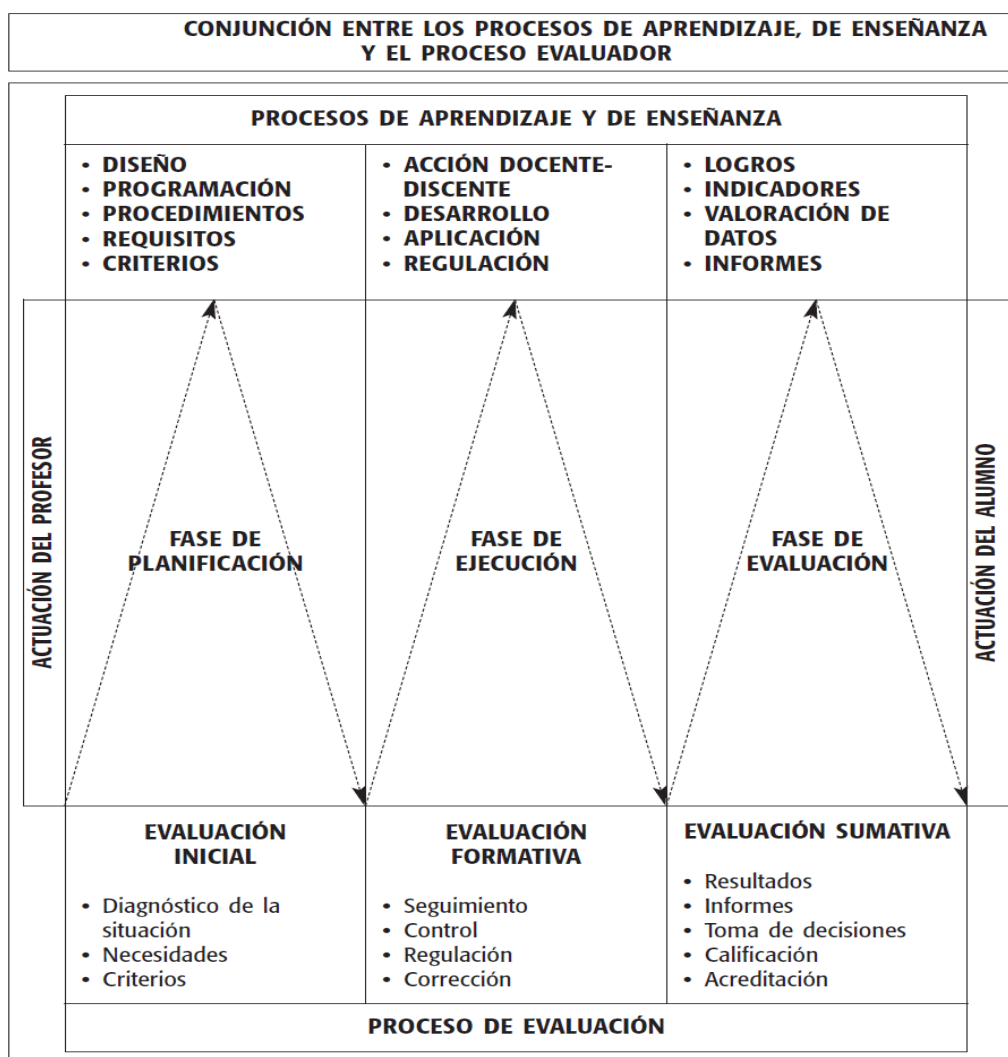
CONJUNCIÓN ENTRE LOS PROCESOS DE APRENDIZAJE, DE ENSEÑANZA Y EL PROCESO EVALUADOR

PROCESOS DE APRENDIZAJE Y DE ENSEÑANZA

• DISEÑO
• PROGRAMACIÓN
• PROCEDIMIENTOS
• REQUISITOS
• CRITERIOS

• ACCIÓN DOCENTE-DISCENTE
• DESARROLLO
• APLICACIÓN
• REGULACIÓN

• LOGROS
• INDICADORES
• VALORACIÓN DE DATOS
• INFORMES

ACTUACIÓN DEL PROFESOR

FASE DE PLANIFICACIÓN

FASE DE EJECUCIÓN

FASE DE EVALUACIÓN

ACTUACIÓN DEL ALUMNO

EVALUACIÓN INICIAL

• Diagnóstico de la situación
• Necesidades
• Criterios

EVALUACIÓN FORMATIVA

• Seguimiento
• Control
• Regulación
• Corrección

EVALUACIÓN SUMATIVA

• Resultados
• Informes
• Toma de decisiones
• Calificación
• Acreditación

PROCESO DE EVALUACIÓN